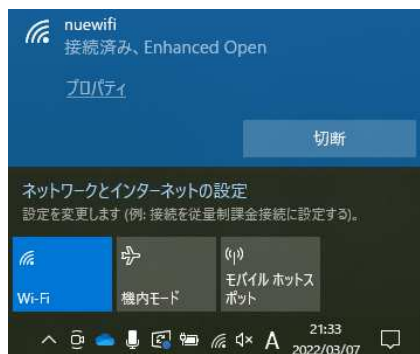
nuewifi
接続済み、Enhanced Open

プロパティ

切断

ネットワークとインターネットの設定
設定を変更します (例: 接続を従量制課金接続に設定する)。

Wi-Fi

機内モード

モバイル ホットスポット

A

21:33
2022/03/07